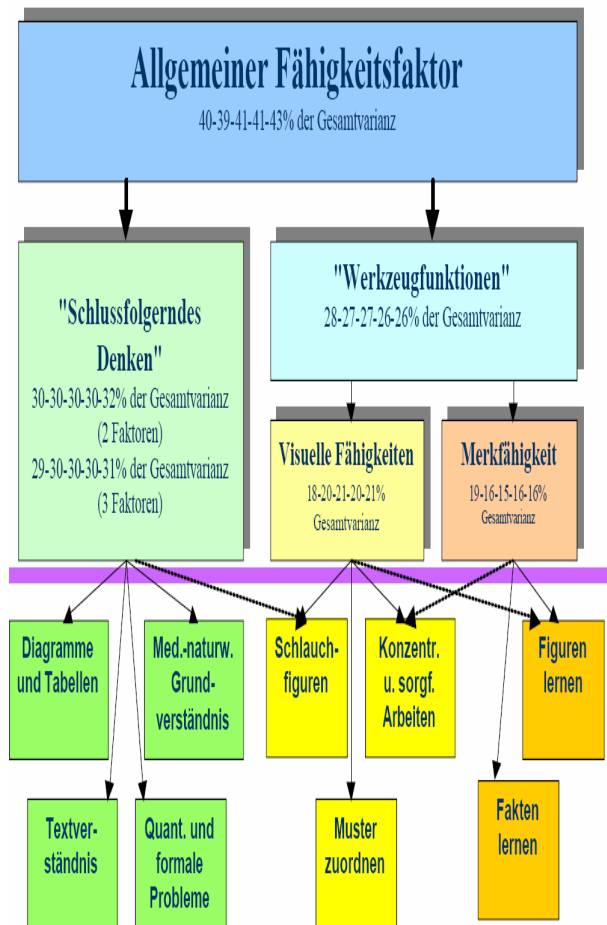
Allgemeiner Fähigkeitsfaktor
40-39-41-41-43% der Gesamtvarianz

"Schlussfolgerndes Denken"
30-30-30-30-32% der Gesamtvarianz (2 Faktoren)
29-30-30-30-31% der Gesamtvarianz (3 Faktoren)

"Werkzeugfunktionen"
28-27-27-26-26% der Gesamtvarianz

Visuelle Fähigkeiten
18-20-21-20-21% Gesamtvarianz

Merkfähigkeit
19-16-15-16-16% Gesamtvarianz

Diagramme und Tabellen

Med.-naturw. Grundverständnis

Schlauchfiguren

Konzentr. u. sorgf. Arbeiten

Figuren lernen

Textverständnis

Quant. und formale Probleme

Muster zuordnen

Fakten lernen